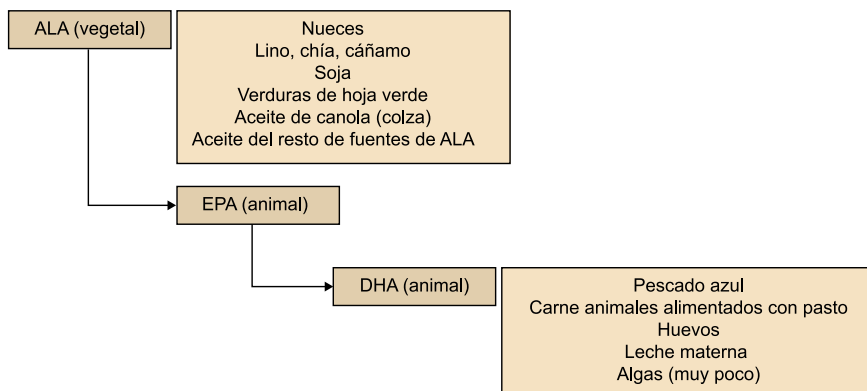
ALA (vegetal)

Nueces
Lino, chía, cáñamo
Soja
Verduras de hoja verde
Aceite de canola (colza)
Aceite del resto de fuentes de ALA

EPA (animal)

DHA (animal)

Pescado azul
Carne animales alimentados con pasto
Huevos
Leche materna
Algas (muy poco)